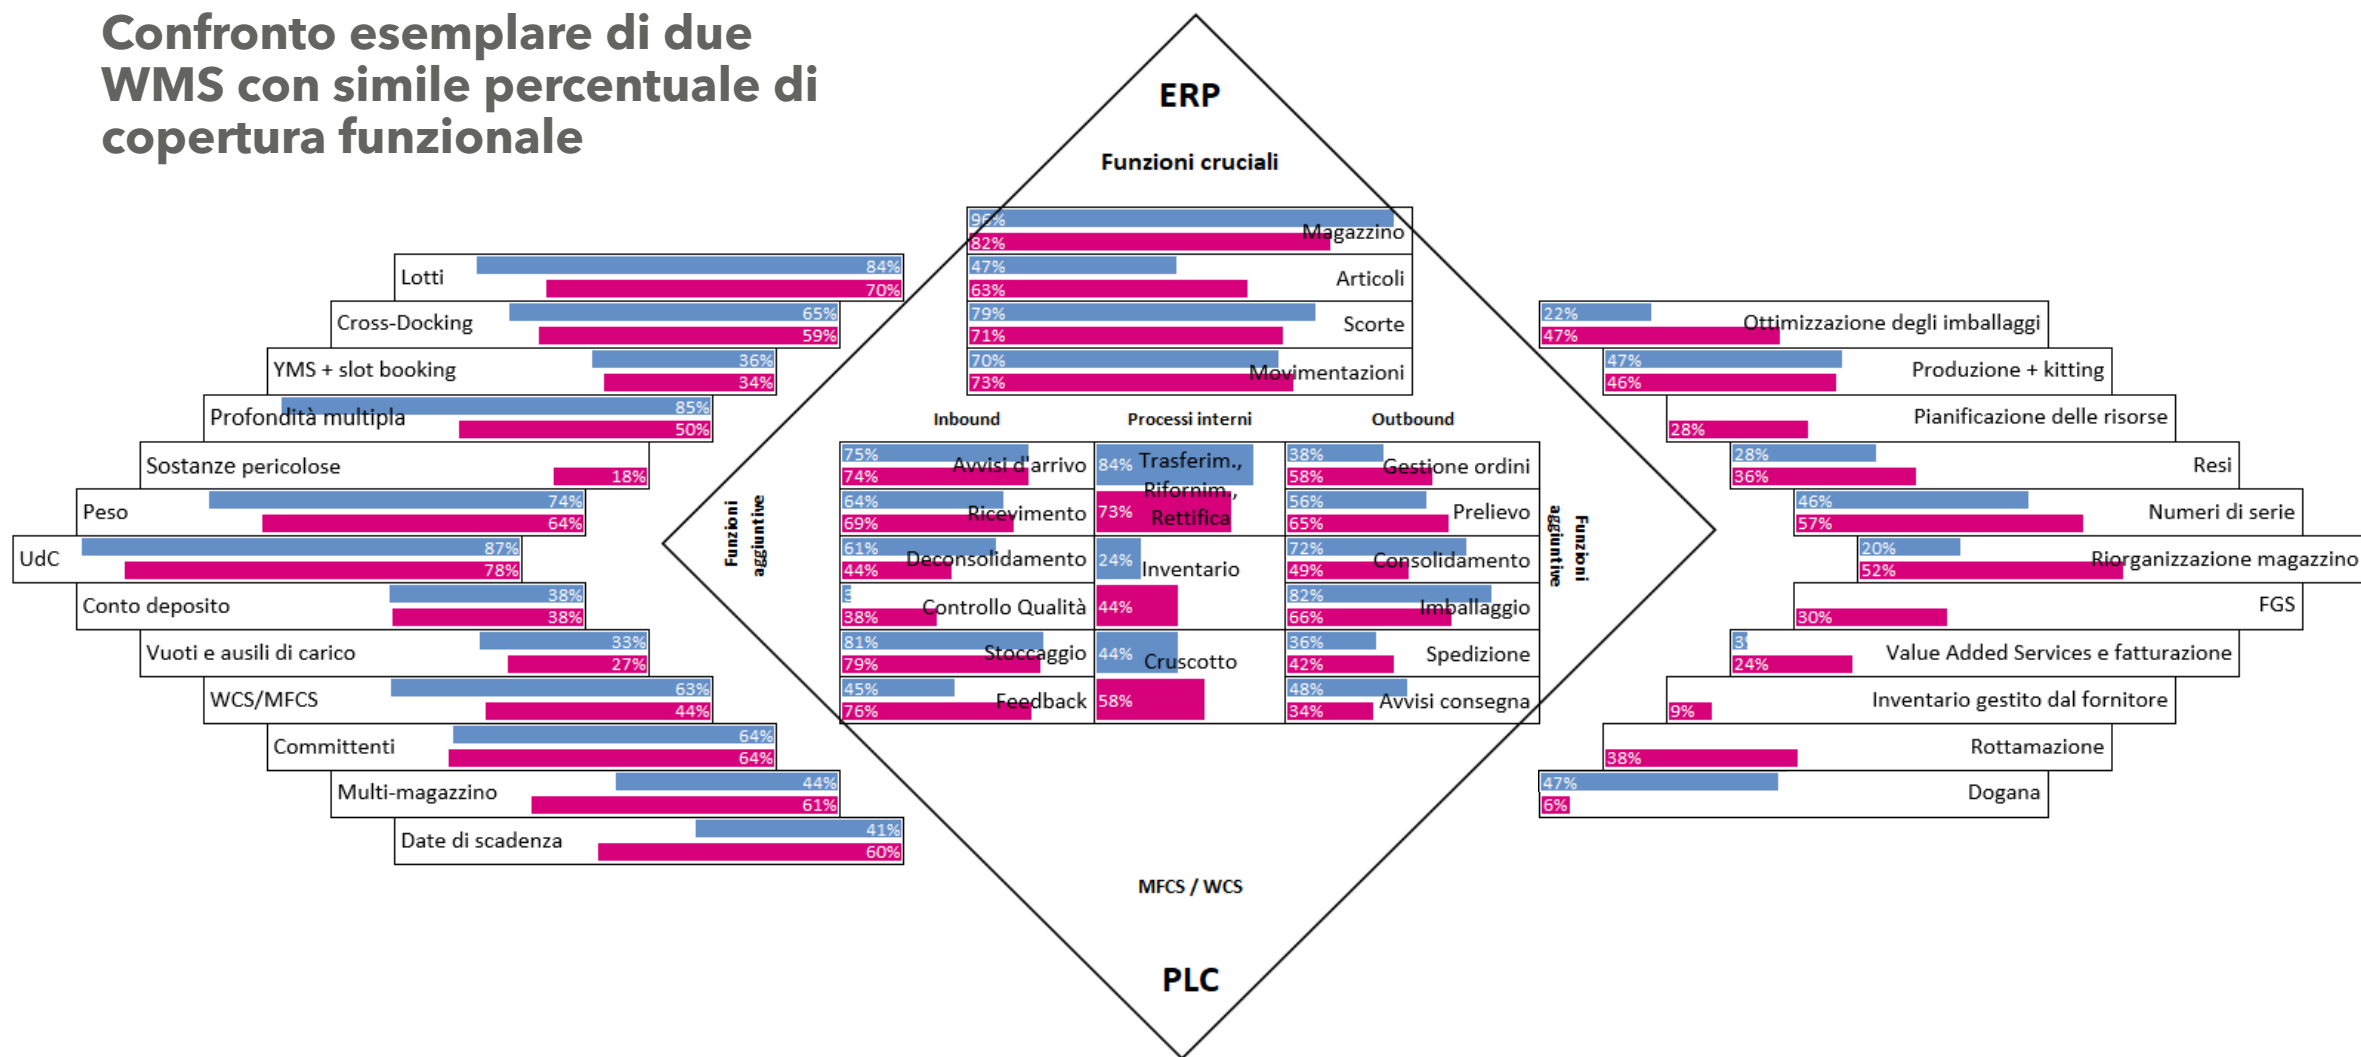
Confronto esemplare di due WMS con simile percentuale di copertura funzionale

ERP

Funzioni cruciali

| 96% | 82% | Magazzino |
| 47% | 63% | Articoli |
| 79% | 71% | Scorte |
| 70% | 73% | Movimentazioni |

Lotti 84% 70%
Cross-Docking 65% 59%
YMS + slot booking 36% 34%
Profondità multipla 85% 50%
Sostanze pericolose 18%
Peso 74% 64%
UdC 87% 78%
Conto deposito 38% 38%
Vuoti e ausili di carico 33% 27%
WCS/MFCS 63% 44%
Committenti 64% 64%
Multi-magazzino 44% 61%
Date di scadenza 41% 60%

Funzioni aggiuntive

Inbound
Avvisi d'arrivo 75% 74%
Ricevimento 64% 69%
Deconsolidamento 61% 44%
Controllo Qualità 3 38%
Stoccaggio 81% 79%
Feedback 45% 76%

Processi interni
Trasferim., Rifornim., Rettifica 84% 73%
Inventario 24% 44%
Cruscotto 44% 58%

Outbound
Gestione ordini 38% 58%
Prelievo 56% 65%
Consolidamento 72% 49%
Imballaggio 82% 66%
Spedizione 36% 42%
Avvisi consegna 48% 34%

Funzioni aggiuntive

Ottimizzazione degli imballaggi 22% 47%
Produzione + kitting 47% 46%
Pianificazione delle risorse 28%
Resi 28% 36%
Numeri di serie 46% 57%
Riorganizzazione magazzino 20% 52%
FGS 30%
Value Added Services e fatturazione 3 24%
Inventario gestito dal fornitore 9%
Rottamazione 38%
Dogana 47% 6%

MFCS / WCS

PLC